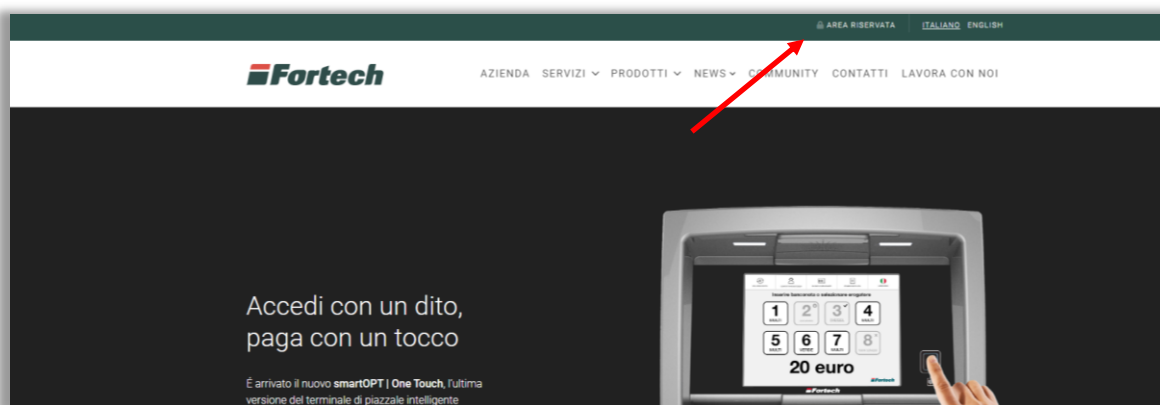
AREA RISERVATA ITALIANO ENGLISH

Fortech

AZIENDA SERVIZI PRODOTTI NEWS COMMUNITY CONTATTI LAVORA CON NOI

Accedi con un dito, paga con un tocco

È arrivato il nuovo smartOPT | One Touch, l'ultima versione del terminale di piazzale intelligente

Inserire banconota o selezionare erogatore

1 2 3 4 5 6 7 8

20 euro

Fortech